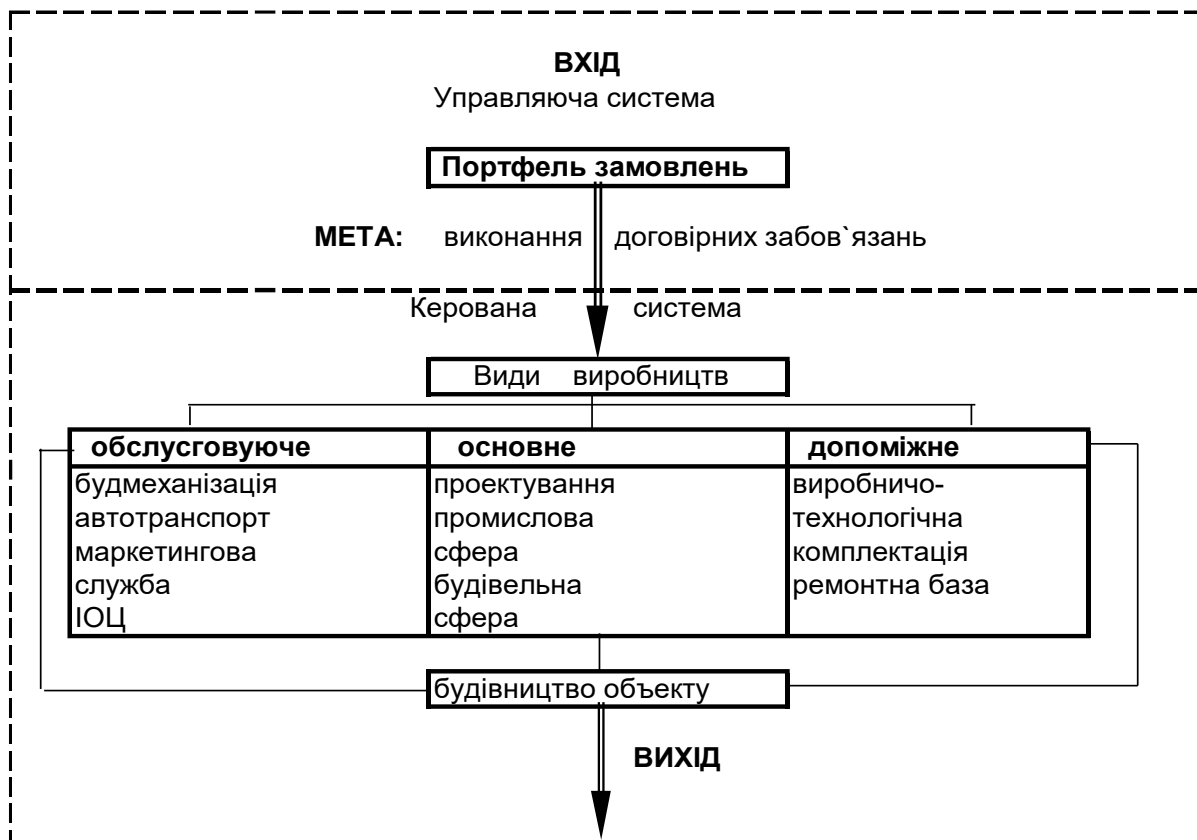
ВХІД
Управляюча система

Портфель замовлень

МЕТА: виконання договірних забов`язань

Керована система

Види виробництв

| обслусговуюче | основне | допоміжне |
|---|---|---|
| будмеханізація<br>автотранспорт<br>маркетингова<br>служба<br>ІОЦ | проектування<br>промислова<br>сфера<br>будівельна<br>сфера | виробничо-<br>технологічна<br>комплектація<br>ремонтна база |

будівництво объекту

ВИХІД